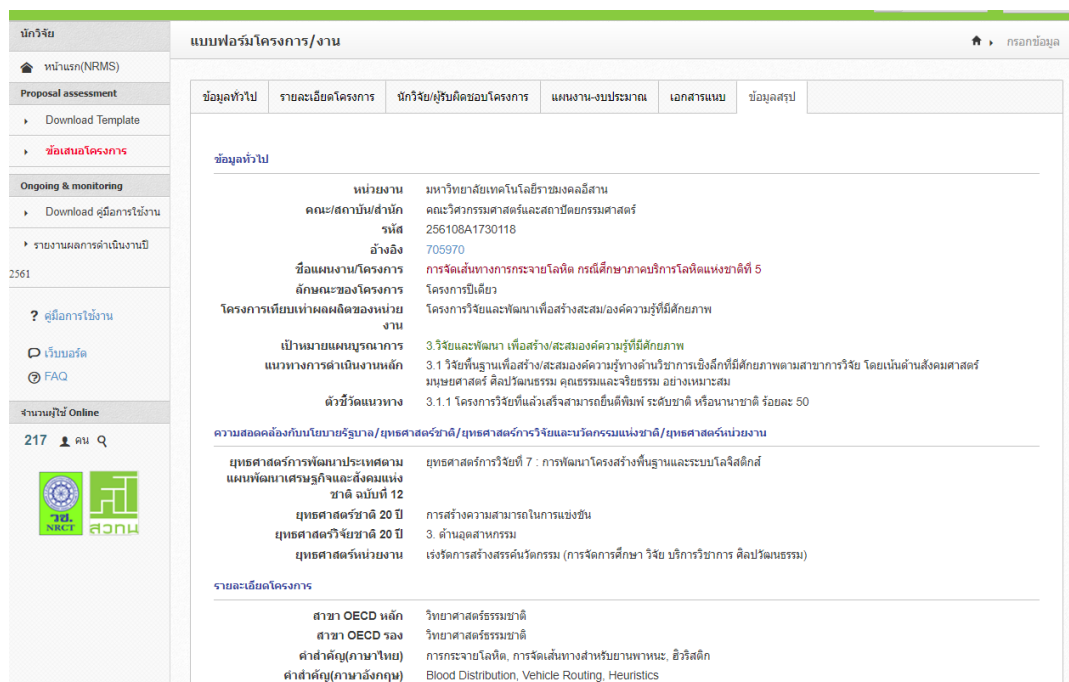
นักวิจัย

หน้าแรก(NRMS)

Proposal assessment

Download Template

ข้อเสนอโครงการ

Ongoing & monitoring

Download คู่มือการใช้งาน

รายงานผลการดำเนินงานปี 2561

? คู่มือการใช้งาน

เว็บบอร์ด

FAQ

จำนวนผู้ใช้ Online

217 คน

วช. NRCT

สวทน

แบบฟอร์มโครงการ/งาน

กรอกข้อมูล

| ข้อมูลทั่วไป | รายละเอียดโครงการ | นักวิจัย/ผู้รับผิดชอบโครงการ | แผนงาน-งบประมาณ | เอกสารแนบ | ข้อมูลสรุป |
|---|---|---|---|---|---|

ข้อมูลทั่วไป

| | |
|---|---|
| หน่วยงาน | มหาวิทยาลัยเทคโนโลยีราชมงคลอีสาน |
| คณะ/สถาบัน/สำนัก | คณะวิศวกรรมศาสตร์และสถาปัตยกรรมศาสตร์ |
| รหัส | 256108A1730118 |
| อ้างอิง | 705970 |
| ชื่อแผนงาน/โครงการ | การจัดเส้นทางการกระจายโลหิต กรณีศึกษาภาคบริการโลหิตแห่งชาติที่ 5 |
| ลักษณะของโครงการ | โครงการปีเดียว |
| โครงการเทียบเท่าผลผลิตของหน่วยงาน | โครงการวิจัยและพัฒนาเพื่อสร้างสะสม/องค์ความรู้ที่มีศักยภาพ |
| เป้าหมายแผนบูรณาการ | 3.วิจัยและพัฒนา เพื่อสร้าง/สะสมองค์ความรู้ที่มีศักยภาพ |
| แนวทางการดำเนินงานหลัก | 3.1 วิจัยพื้นฐานเพื่อสร้าง/สะสมองค์ความรู้ทางด้านวิชาการเชิงลึกที่มีศักยภาพตามสาขาการวิจัย โดยเน้นด้านสังคมศาสตร์ มนุษยศาสตร์ ศิลปวัฒนธรรม คุณธรรมและจริยธรรม อย่างเหมาะสม |
| ตัวชี้วัดแนวทาง | 3.1.1 โครงการวิจัยที่แล้วเสร็จสามารถยื่นตีพิมพ์ ระดับชาติ หรือนานาชาติ ร้อยละ 50 |

ความสอดคล้องกับนโยบายรัฐบาล/ยุทธศาสตร์ชาติ/ยุทธศาสตร์การวิจัยและนวัตกรรมแห่งชาติ/ยุทธศาสตร์หน่วยงาน

| | |
|---|---|
| ยุทธศาสตร์การพัฒนาประเทศตามแผนพัฒนาเศรษฐกิจและสังคมแห่งชาติ ฉบับที่ 12 | ยุทธศาสตร์การวิจัยที่ 7 : การพัฒนาโครงสร้างพื้นฐานและระบบโลจิสติกส์ |
| ยุทธศาสตร์ชาติ 20 ปี | การสร้างความสามารถในการแข่งขัน |
| ยุทธศาสตร์วิจัยชาติ 20 ปี | 3. ด้านอุตสาหกรรม |
| ยุทธศาสตร์หน่วยงาน | เร่งรัดการสร้างสรรค์นวัตกรรม (การจัดการศึกษา วิจัย บริการวิชาการ ศิลปวัฒนธรรม) |

รายละเอียดโครงการ

| | |
|---|---|
| สาขา OECD หลัก | วิทยาศาสตร์ธรรมชาติ |
| สาขา OECD รอง | วิทยาศาสตร์ธรรมชาติ |
| คำสำคัญ(ภาษาไทย) | การกระจายโลหิต, การจัดเส้นทางสำหรับยานพาหนะ, ฮิวริสติก |
| คำสำคัญ(ภาษาอังกฤษ) | Blood Distribution, Vehicle Routing, Heuristics |